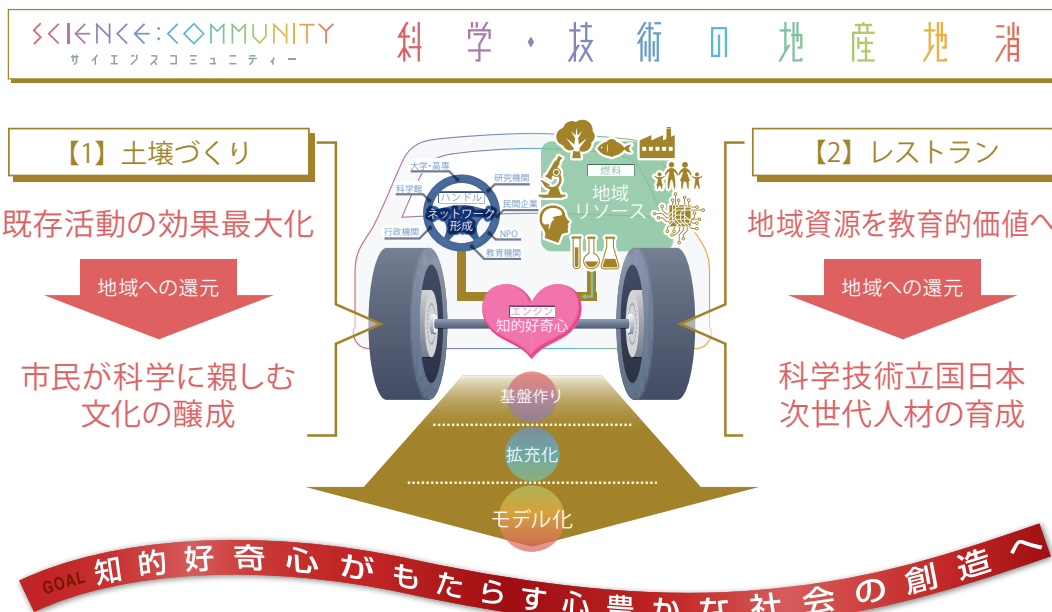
SCIENCE:COMMUNITY
サイエンスコミュニティー

科学・技術の地産地消

【1】土壌づくり

既存活動の効果最大化

地域への還元

市民が科学に親しむ
文化の醸成

【2】レストラン

地域資源を教育的価値へ

地域への還元

科学技術立国日本
次世代人材の育成

大学・高専
科学館
行政機関
研究機関
民間企業
NPO
教育機関

ハンドル
ネットワーク形成

燃料
地域リソース

エンジン
知的好奇心

基盤作り

拡充化

モデル化

GOAL 知的好奇心がもたらす心豊かな社会の創造へ